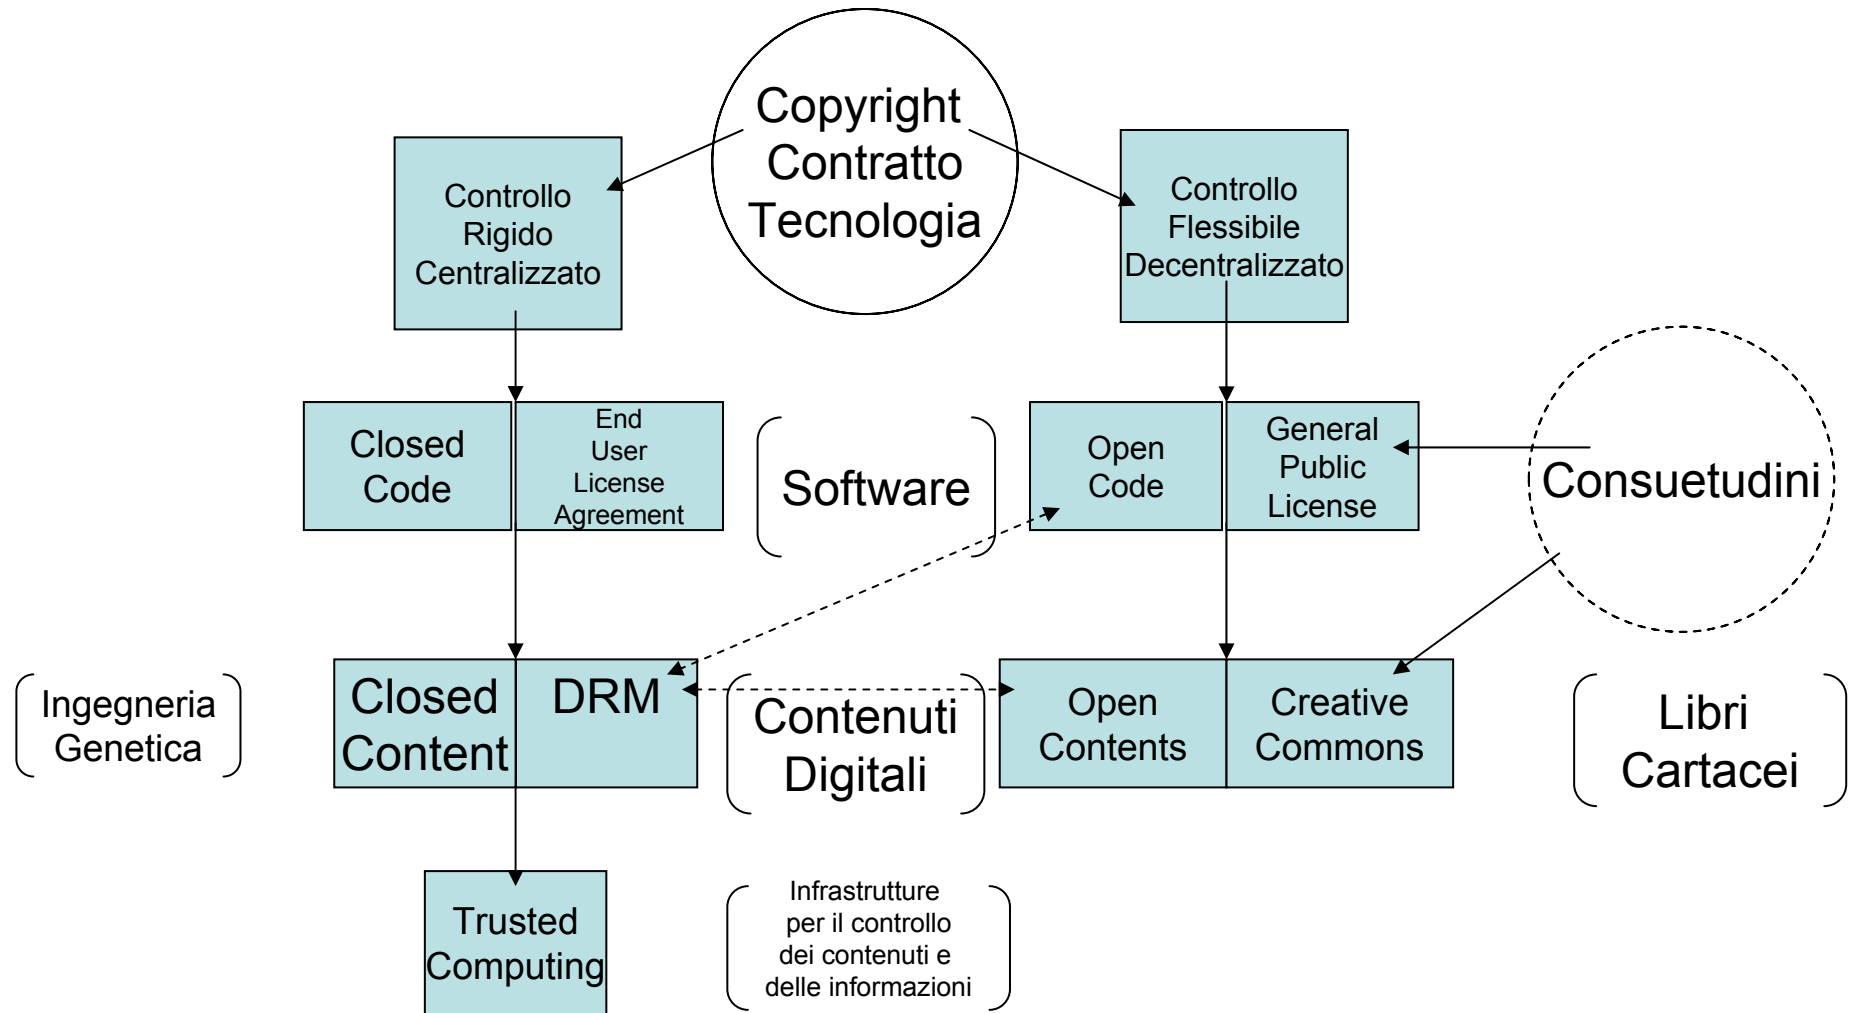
Copyright Contratto Tecnologia

Controllo Rigido Centralizzato

Controllo Flessibile Decentralizzato

Closed Code

End User License Agreement

Software

Open Code

General Public License

Consuetudini

Ingegneria Genetica

Closed Content

DRM

Contenuti Digitali

Open Contents

Creative Commons

Libri Cartacei

Trusted Computing

Infrastrutture per il controllo dei contenuti e delle informazioni